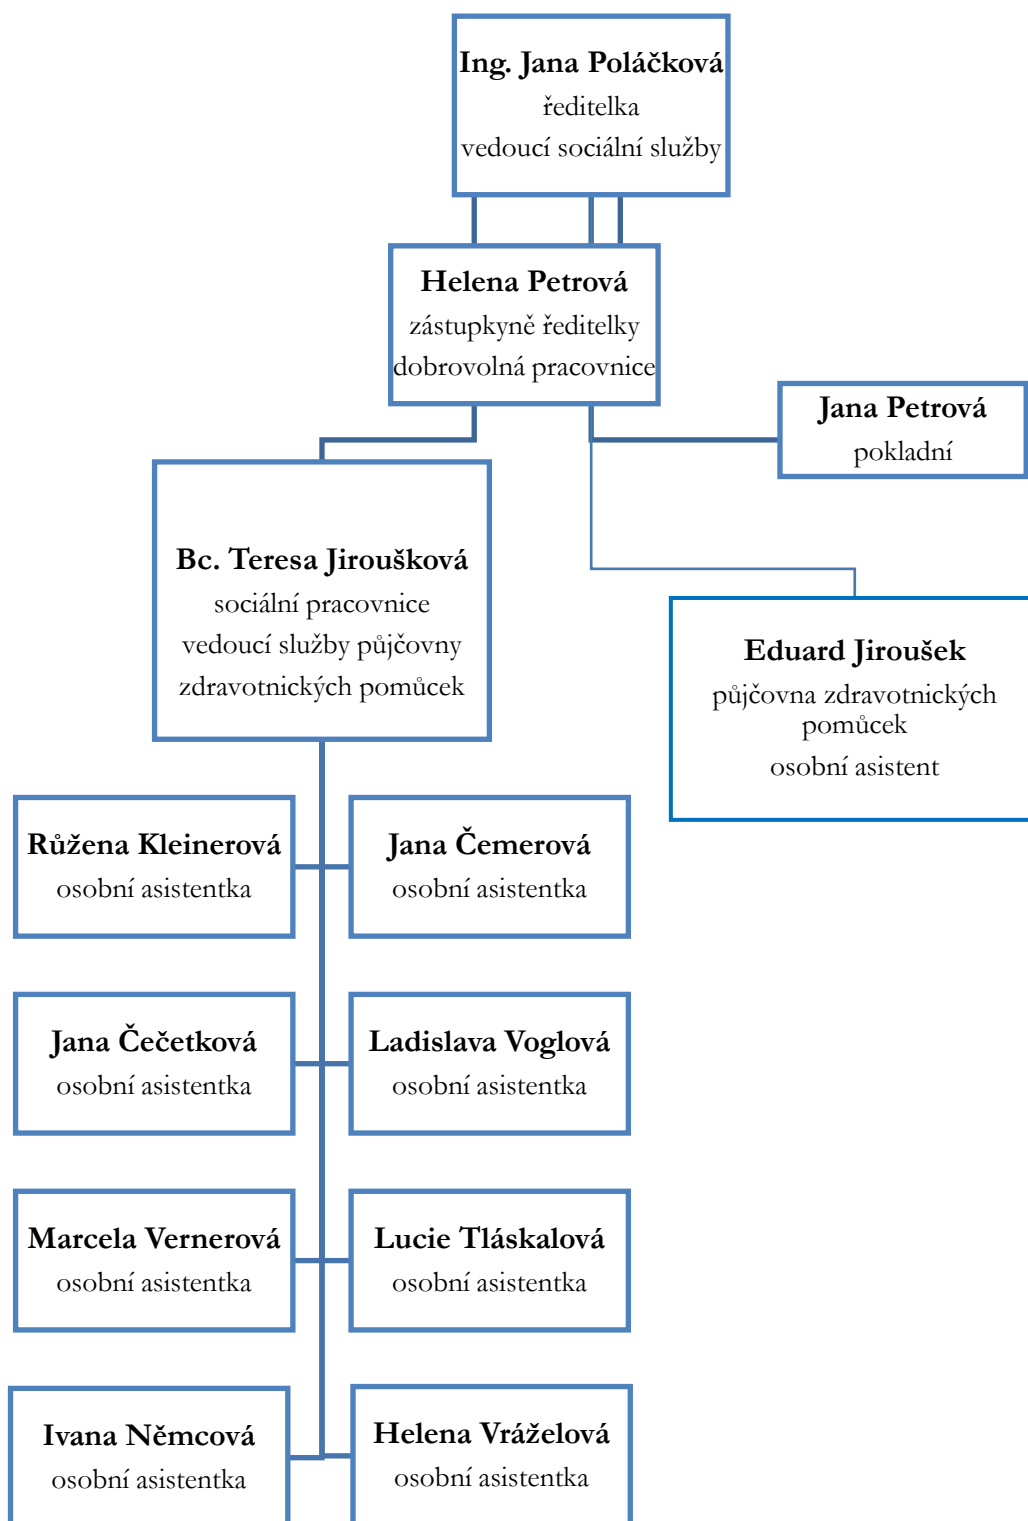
Ing. Jana Poláčková
ředitelka
vedoucí sociální služby

Helena Petrová
zástupkyně ředitelky
dobrovolná pracovnice

Jana Petrová
pokladní

Bc. Teresa Jiroušková
sociální pracovnice
vedoucí služby půjčovny
zdravotnických pomůcek

Eduard Jiroušek
půjčovna zdravotnických pomůcek
osobní asistent

Růžena Kleinerová
osobní asistentka

Jana Čemerová
osobní asistentka

Jana Čečetková
osobní asistentka

Ladislava Voglová
osobní asistentka

Marcela Vernerová
osobní asistentka

Lucie Tláskalová
osobní asistentka

Ivana Němcová
osobní asistentka

Helena Vráželová
osobní asistentka